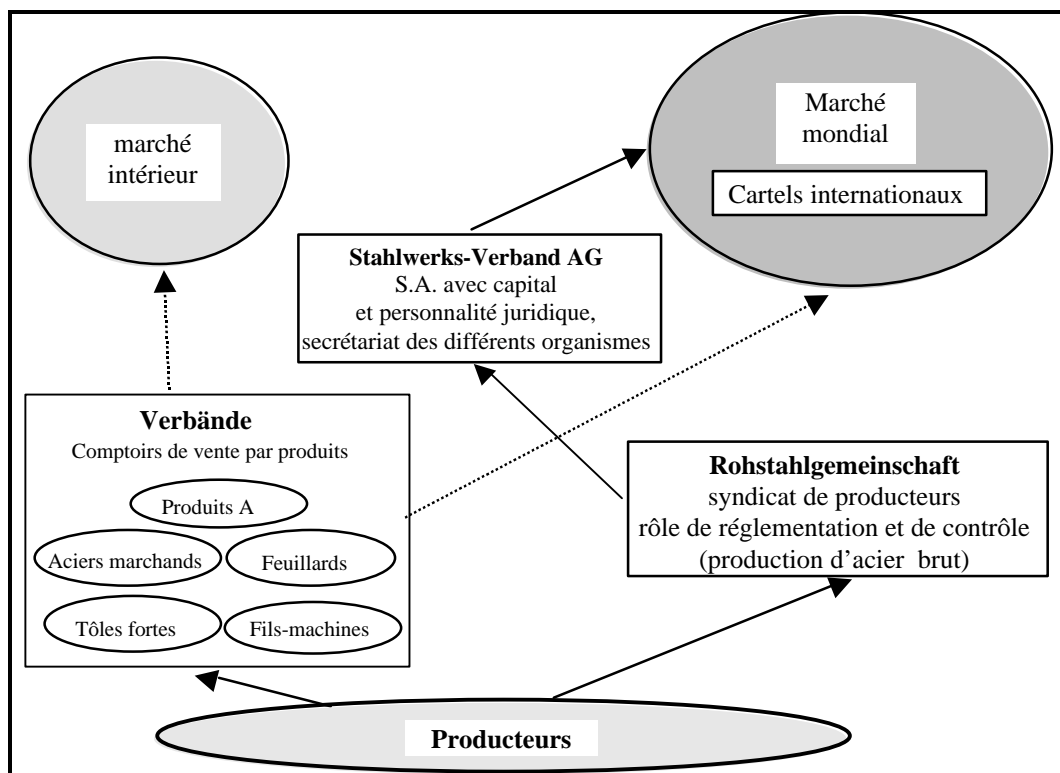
marché intérieur

Marché mondial

Cartels internationaux

**Stahlwerks-Verband AG**
S.A. avec capital et personnalité juridique, secrétariat des différents organismes

**Verbände**
Comptoirs de vente par produits

Produits A

Aciers marchands

Feuillards

Tôles fortes

Fils-machines

**Rohstahlgemeinschaft**
syndicat de producteurs rôle de réglementation et de contrôle (production d'acier brut)

**Producteurs**